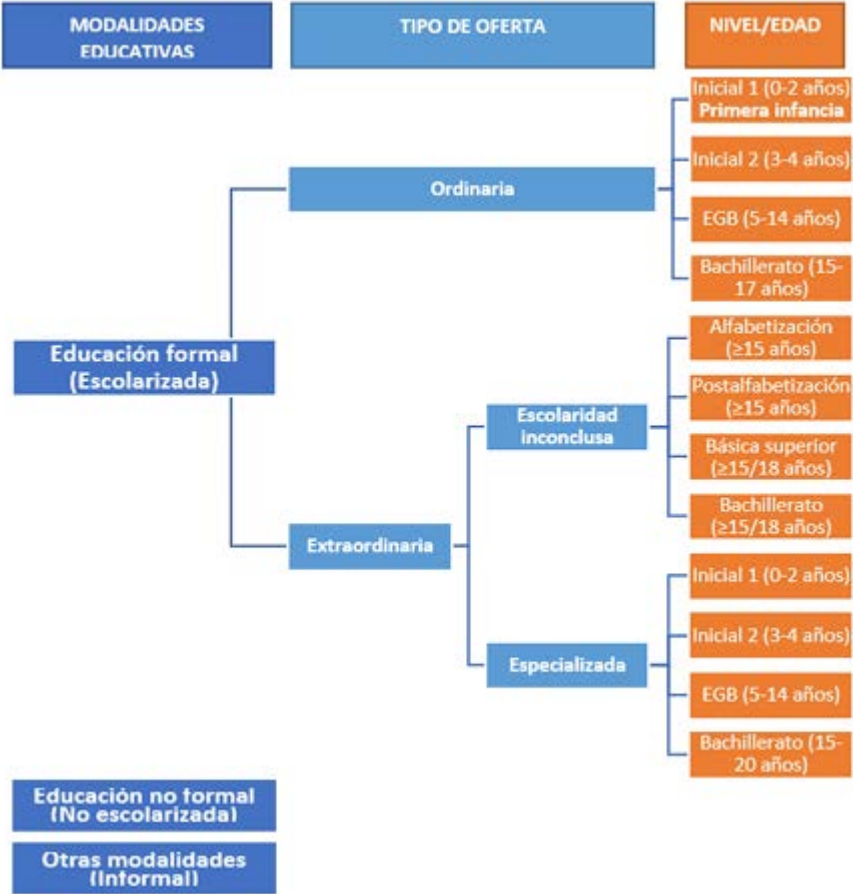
MODALIDADES EDUCATIVAS

TIPO DE OFERTA

NIVEL/EDAD

Inicial 1 (0-2 años) Primera infancia

Inicial 2 (3-4 años)

Ordinaria

EGB (5-14 años)

Bachillerato (15-17 años)

Alfabetización (≥15 años)

Educación formal (Escolarizada)

Postalfabetización (≥15 años)

Escolaridad inconclusa

Básica superior (≥15/18 años)

Bachillerato (≥15/18 años)

Extraordinaria

Inicial 1 (0-2 años)

Inicial 2 (3-4 años)

Especializada

EGB (5-14 años)

Bachillerato (15-20 años)

Educación no formal (No escolarizada)

Otras modalidades (Informal)